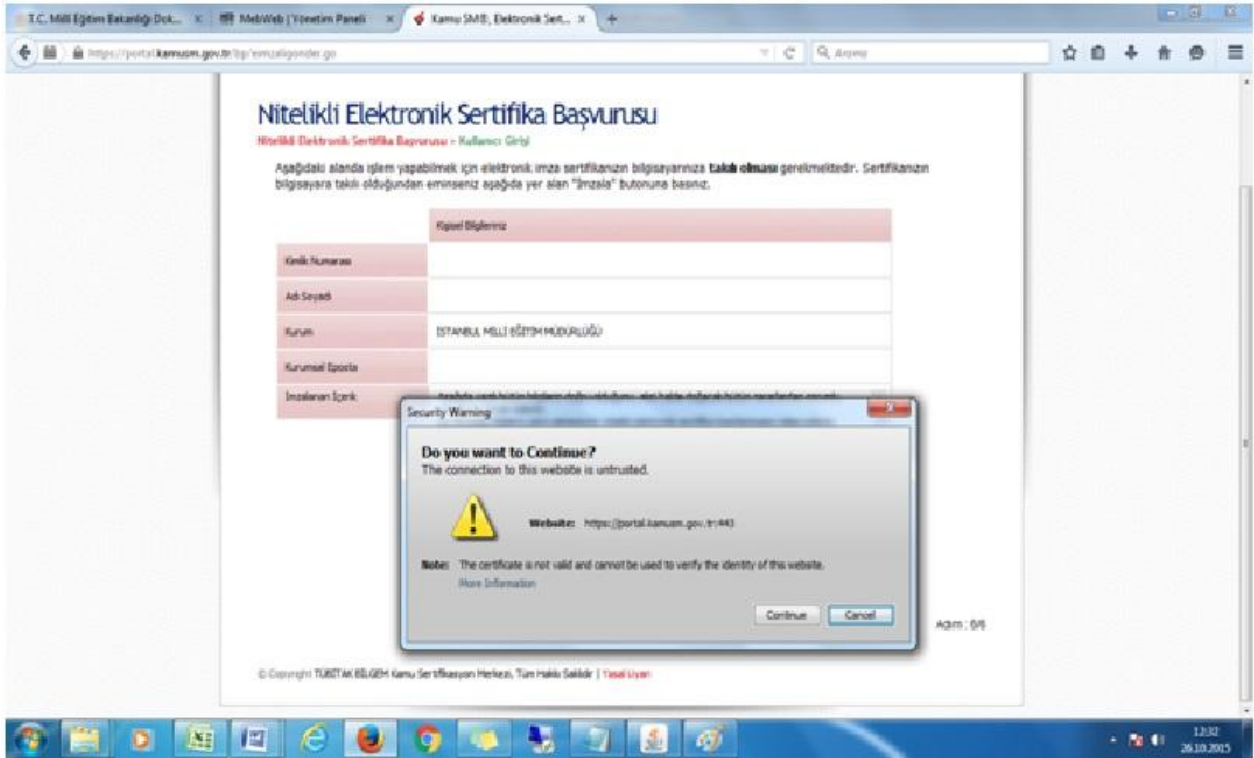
T.C. Milli Eğitim Bakanlığı Dok... × | MebWeb | Yönetim Paneli × | Kamu SM©, Elektronik Sert... × | +

https://portal.kamusm.gov.tr/bp/emzaligonder.go

Arama

Nitelikli Elektronik Sertifika Başvurusu

Nitelikli Elektronik Sertifika Başvurusu - Kullanıcı Girişi

Aşağıdaki alanda işlem yapabilmek için elektronik imza sertifikanızın bilgisayarınıza **takılı olması** gerekmektedir. Sertifikanızın bilgisayara takılı olduğundan eminseniz aşağıda yer alan "İmzala" butonuna basınız.

| | Kişisel Bilgileriniz |
|---|---|
| Kimlik Numarası | |
| Adı Soyadı | |
| Kurum | İSTANBUL MİLLİ EĞİTİM MÜDÜRLÜĞÜ |
| Kurumsal Eposta | |
| İmzalanan İçerik | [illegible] |

Security Warning

**Do you want to Continue?**
The connection to this website is untrusted.

Website: https://portal.kamusm.gov.tr:443

Note: The certificate is not valid and cannot be used to verify the identity of this website.
More Information

Continue | Cancel

Adım : 0/6

© Copyright TÜBİTAK BİLGEM Kamu Sertifikasyon Merkezi. Tüm Hakkı Saklıdır | Yasal Uyarı

12:32
26.10.2015